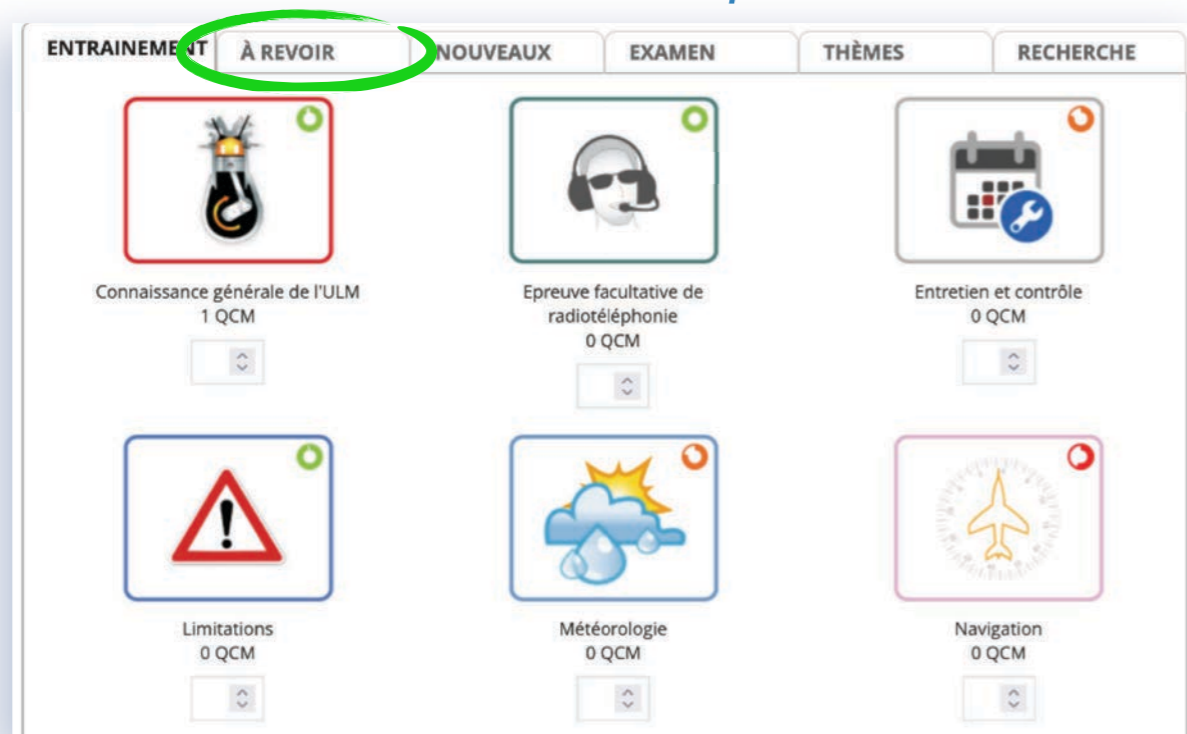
ENTRAINEMENT À REVOIR NOUVEAUX EXAMEN THÈMES RECHERCHE

Connaissance générale de l'ULM
1 QCM

Epreuve facultative de radiotéléphonie
0 QCM

Entretien et contrôle
0 QCM

Limitations
0 QCM

Météorologie
0 QCM

Navigation
0 QCM